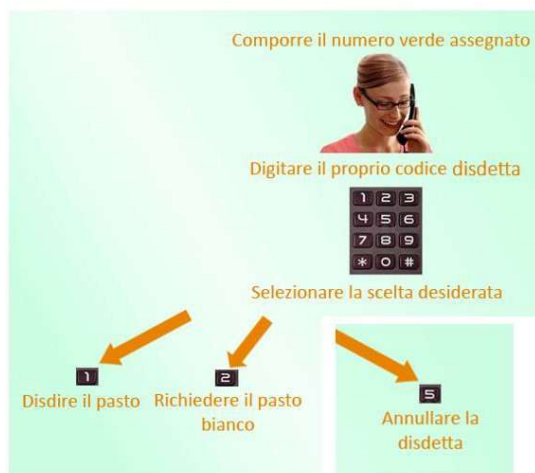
Comporre il numero verde assegnato

Digitare il proprio codice disdetta

1 2 3
4 5 6
7 8 9
* 0 #

Selezionare la scelta desiderata

1
Disdire il pasto

2
Richiedere il pasto bianco

5
Annullare la disdetta